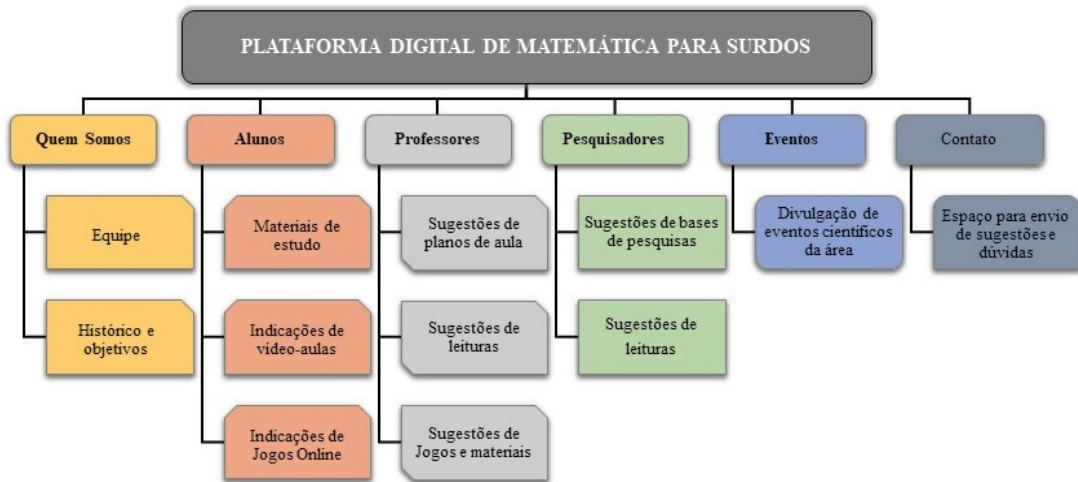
PLATAFORMA DIGITAL DE MATEMÁTICA PARA SURDOS

Quem Somos

Equipe

Histórico e objetivos

Alunos

Materiais de estudo

Indicações de vídeo-aulas

Indicações de Jogos Online

Professores

Sugestões de planos de aula

Sugestões de leituras

Sugestões de Jogos e materiais

Pesquisadores

Sugestões de bases de pesquisas

Sugestões de leituras

Eventos

Divulgação de eventos científicos da área

Contato

Espaço para envio de sugestões e dúvidas